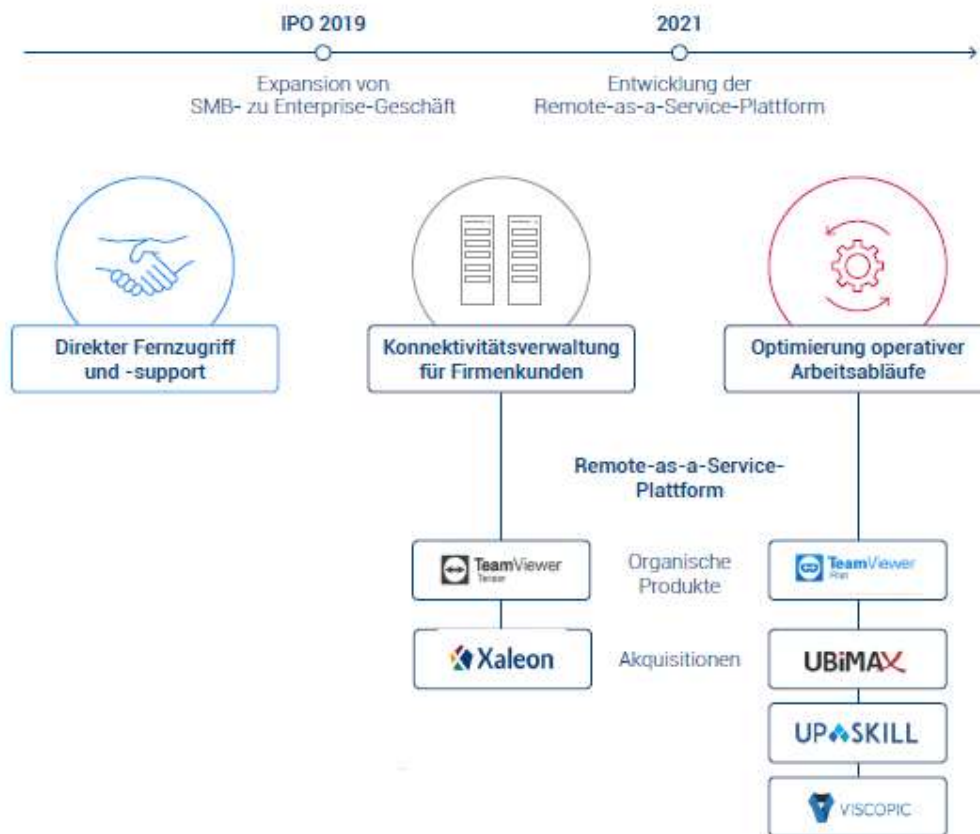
IPO 2019

2021

Expansion von SMB- zu Enterprise-Geschäft

Entwicklung der Remote-as-a-Service-Plattform

Direkter Fernzugriff und -support

Konnektivitätsverwaltung für Firmenkunden

Optimierung operativer Arbeitsabläufe

Remote-as-a-Service-Plattform

TeamViewer Tensor

Organische Produkte

TeamViewer Frontline

Xaleon

Akquisitionen

UBIMAX

UPSKILL

VISCOPIC